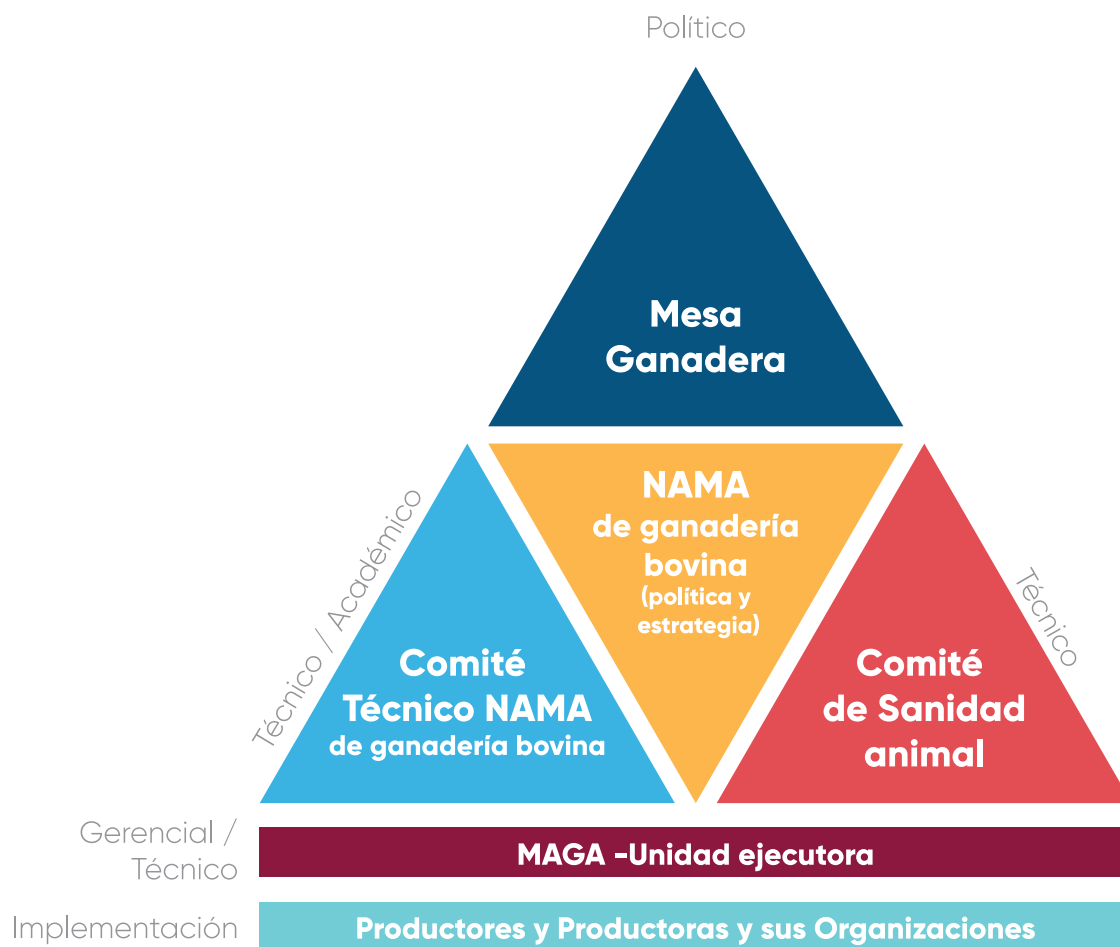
Político

Mesa Ganadera

NAMA de ganadería bovina (política y estrategia)

Técnico / Académico

Comité Técnico NAMA de ganadería bovina

Técnico

Comité de Sanidad animal

Gerencial / Técnico

MAGA -Unidad ejecutora

Implementación

Productores y Productoras y sus Organizaciones